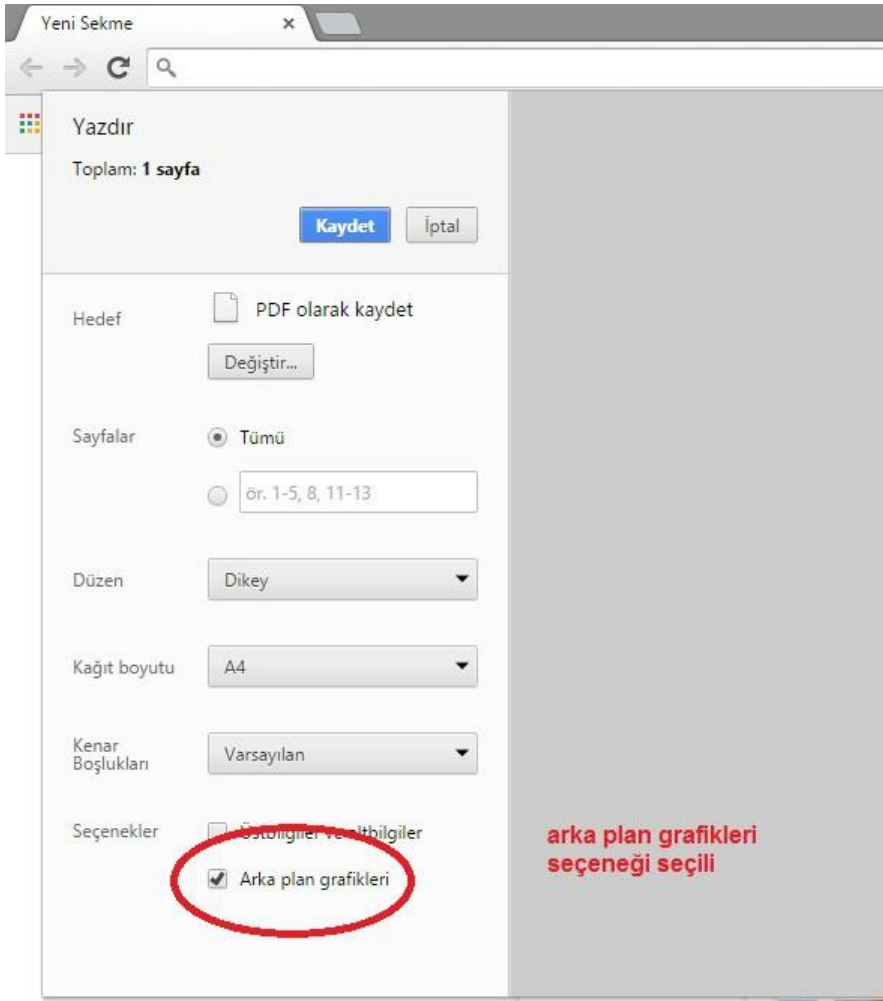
Yeni Sekme ×

Yazdır

Toplam: **1 sayfa**

Kaydet İptal

Hedef PDF olarak kaydet

Değiştir...

Sayfalar Tümü

ör. 1-5, 8, 11-13

Düzen Dikey

Kağıt boyutu A4

Kenar Boşlukları Varsayılan

Seçenekler Üstbilgiler ve altbilgiler

Arka plan grafikleri

arka plan grafikleri seçeneği seçili